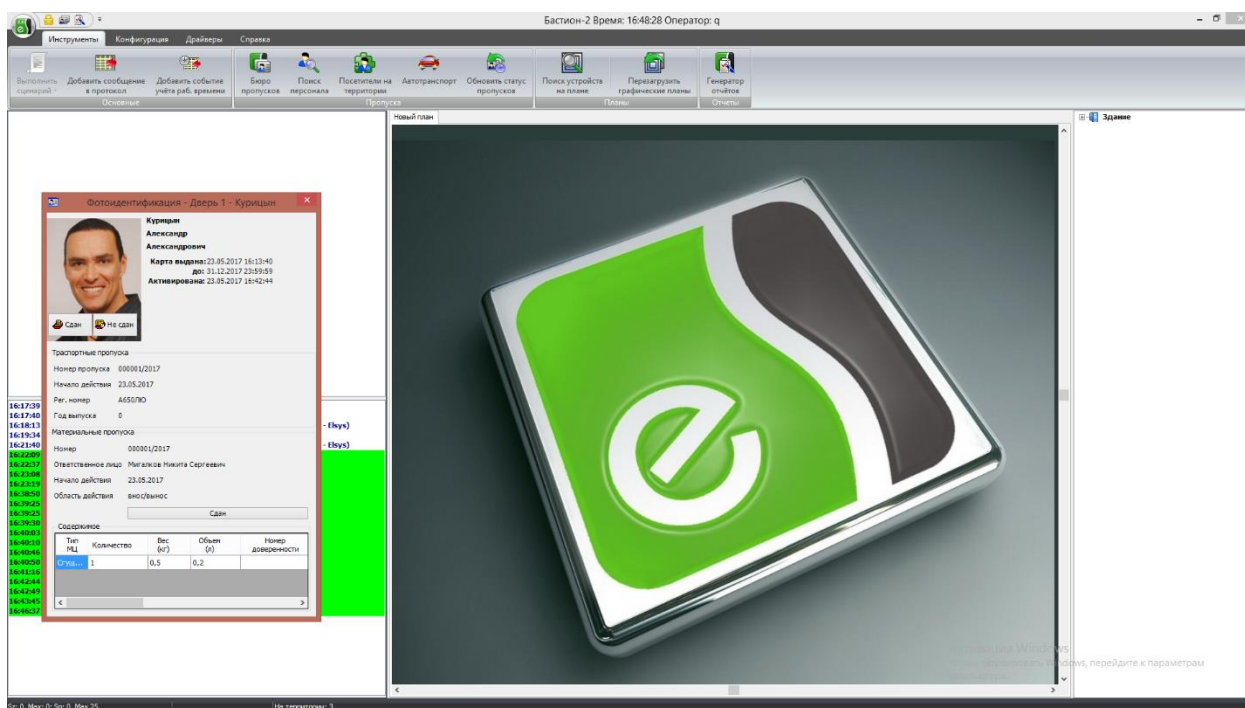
Бастион-2 Время: 16:48:28 Оператор: q

Инструменты Конфигурация Драйверы Справка

Выполнить сценарий Добавить сообщение в протокол Добавить событие учёта раб. времени
Основные

Бюро пропусков Поиск персонала Посетители на территории Автотранспорт Обновить статус пропусков
Пропуска

Поиск устройства на плане Перезагрузить графические планы
Планы

Генератор отчётов
Отчеты

Новый план

Здание

Фотоидентификация - Дверь 1 - Курицын

Курицын
Александр
Александрович

Карта выдана: 23.05.2017 16:13:40
до: 31.12.2017 23:59:59
Активирована: 23.05.2017 16:42:44

Сдан Не сдан

Траспортные пропуска
Номер пропуска 000001/2017
Начало действия 23.05.2017
Рег. номер А650ЛО
Год выпуска 0

Материальные пропуска
Номер 000001/2017
Ответственное лицо Мигалков Никита Сергеевич
Начало действия 23.05.2017
Область действия внос/вынос
Сдан

Содержимое

| Тип МЦ | Количество | Вес (кг) | Объем (л) | Номер доверенности |
|---|---|---|---|---|
| Служ... | 1 | 0,5 | 0,2 | |

16:17:39
16:17:40
16:18:13
16:19:34
16:21:40
16:22:09
16:22:37
16:23:08
16:23:19
16:38:50
16:39:25
16:39:25
16:39:30
16:40:03
16:40:10
16:40:46
16:40:50
16:41:16
16:42:44
16:42:49
16:43:45
16:46:37

- Elsys)
- Elsys)

Активация Windows
Чтобы активировать Windows, перейдите к параметрам компьютера.

Sc: 0, Max: 0; Sp: 0, Max 25
На территории: 3